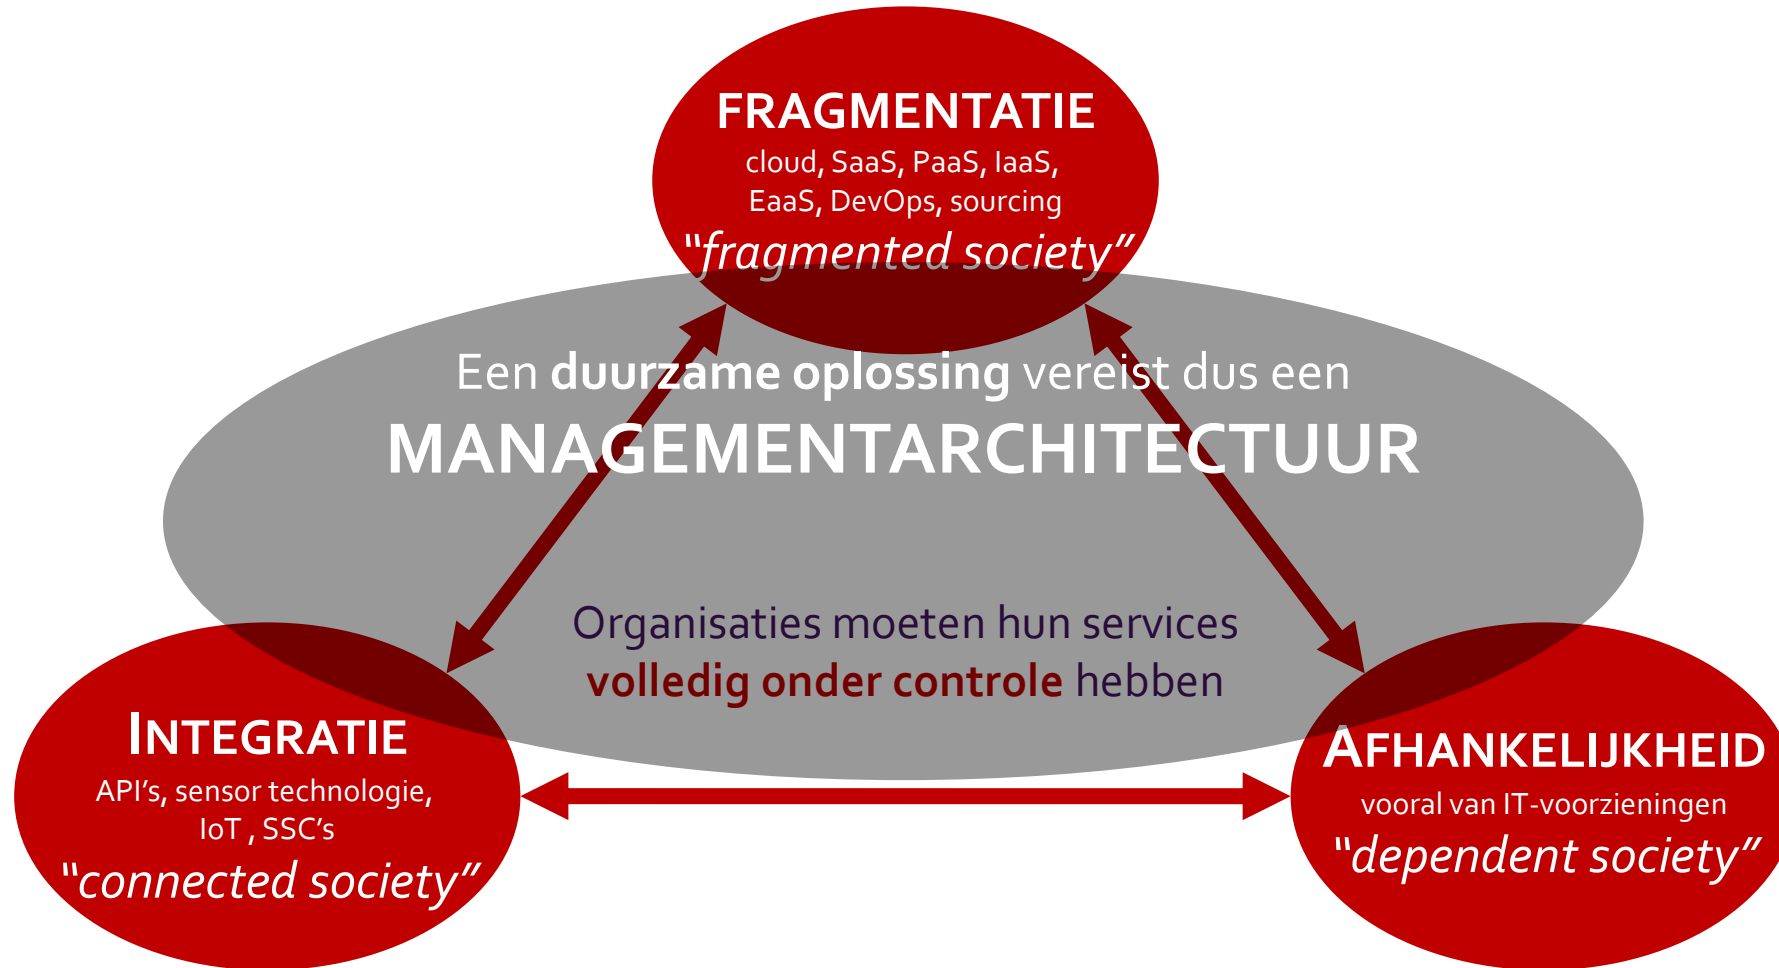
FRAGMENTATIE
cloud, SaaS, PaaS, IaaS, EaaS, DevOps, sourcing
“fragmented society”

Een duurzame oplossing vereist dus een
MANAGEMENTARCHITECTUUR

Organisaties moeten hun services volledig onder controle hebben

INTEGRATIE
API’s, sensor technologie, IoT , SSC’s
“connected society”

AFHANKELIJKHEID
vooral van IT-voorzieningen
“dependent society”